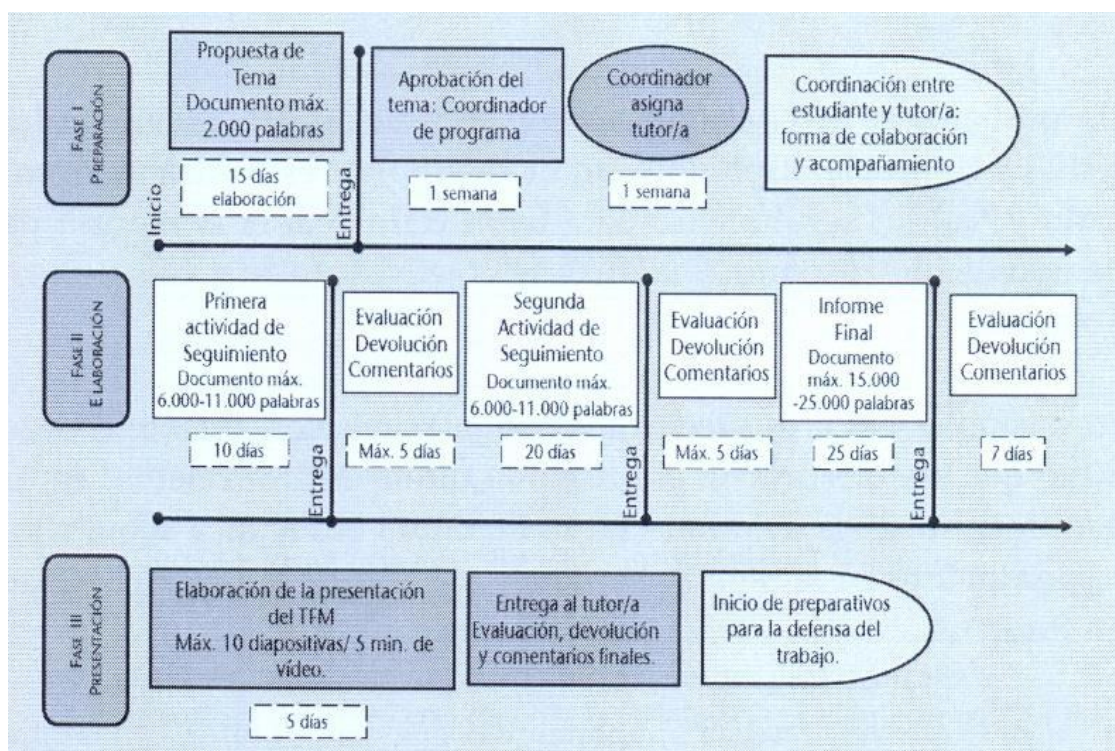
FASE I
PREPARACIÓN

Propuesta de Tema Documento máx. 2.000 palabras

15 días elaboración

Inicio

Entrega

Aprobación del tema: Coordinador de programa

1 semana

Coordinador asigna tutor/a

1 semana

Coordinación entre estudiante y tutor/a: forma de colaboración y acompañamiento

FASE II
E LABORACIÓN

Primera actividad de Seguimiento Documento máx. 6.000-11.000 palabras

10 días

Entrega

Evaluación Devolución Comentarios

Máx. 5 días

Segunda Actividad de Seguimiento Documento máx. 6.000-11.000 palabras

20 días

Entrega

Evaluación Devolución Comentarios

Máx. 5 días

Informe Final Documento máx. 15.000 -25.000 palabras

25 días

Entrega

Evaluación Devolución Comentarios

7 días

FASE III
PRESENTACIÓN

Elaboración de la presentación del TFM Máx. 10 diapositivas/ 5 min. de vídeo.

5 días

Entrega al tutor/a Evaluación, devolución y comentarios finales.

Inicio de preparativos para la defensa del trabajo.